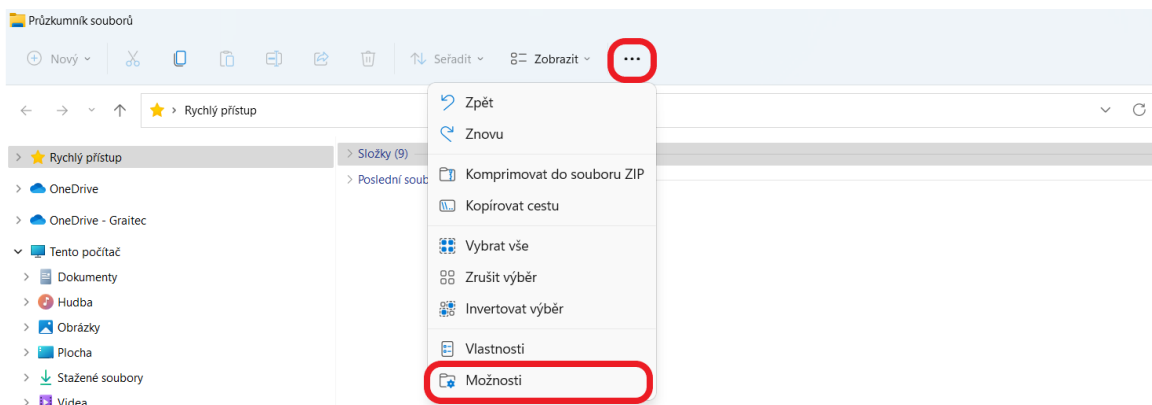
Průzkumník souborů

Nový

Seřadit

Zobrazit

...

Rychlý přístup

Zpět

Znovu

Komprimovat do souboru ZIP

Kopírovat cestu

Vybrat vše

Zrušit výběr

Invertovat výběr

Vlastnosti

Možnosti

Rychlý přístup

OneDrive

OneDrive - Graitec

Tento počítač

Dokumenty

Hudba

Obrázky

Plocha

Stažené soubory

Videa

Složky (9)

Poslední soub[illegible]